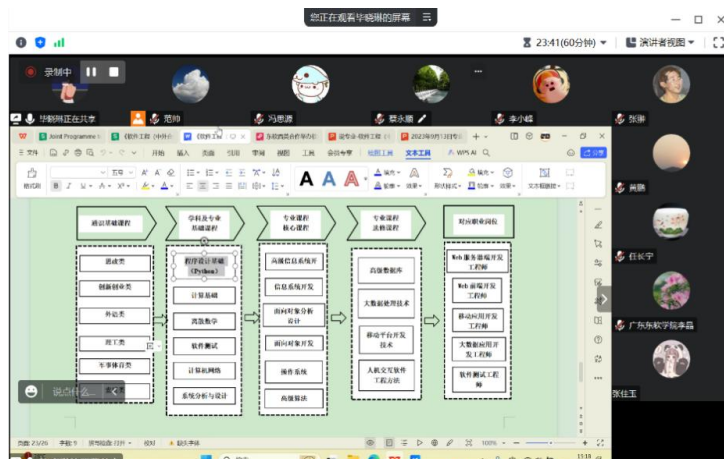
您正在观看毕晓琳的屏幕

23:41(60分钟)

演讲者视图

录制中

毕晓琳正在共享

范帅

冯思源

蔡永娜

李小峰

张琳

Joint Programme

软件工程

2023年

开始 插入 页面 引用 审阅 视图 工具 会员专享 图形工具 文本工具 WPS AI

通识基础课程

学科及专业基础课程

专业课程核心课程

专业课程拓展课程

对应职业岗位

思政类

创新创业类

外语类

理工类

军事体育类

程序设计基础（Python）

计算基础

离散数学

软件测试

计算机网络

系统分析与设计

高级信息系统开

信息系统开发

面向对象分析设计

面向对象开发

操作系统

高级算法

高级数据库

大数据处理技术

移动平台开发技术

人机交互软件工程方法

Web服务器端开发工程师

Web前端开发工程师

移动应用开发工程师

大数据应用开发工程师

软件测试工程师

周鹏

任长宇

广东东软学院李晶

张佳玉

说点什么...

页数: 23/26 字数: 9

100%